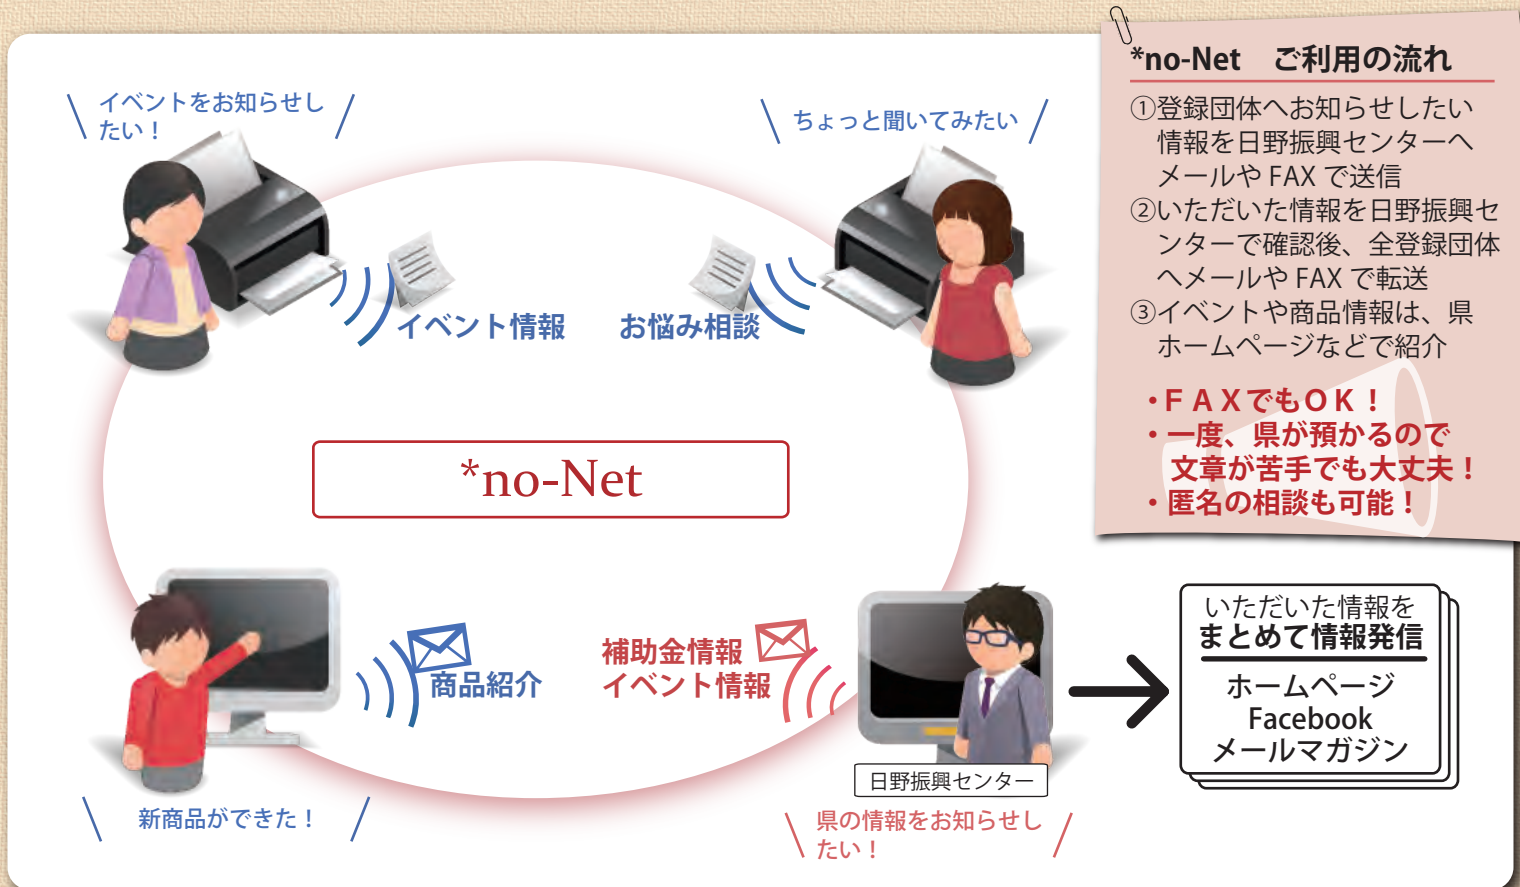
＼ イベントをお知らせしたい！ ／

＼ ちょっと聞いてみたい ／

イベント情報

お悩み相談

*no-Net

商品紹介

補助金情報
イベント情報

日野振興センター

＼ 新商品ができた！ ／

＼ 県の情報をお知らせしたい！ ／

*no-Net　ご利用の流れ

①登録団体へお知らせしたい情報を日野振興センターへメールや FAX で送信
②いただいた情報を日野振興センターで確認後、全登録団体へメールや FAX で転送
③イベントや商品情報は、県ホームページなどで紹介

・ＦＡＸでもＯＫ！
・一度、県が預かるので文章が苦手でも大丈夫！
・匿名の相談も可能！

いただいた情報を
まとめて情報発信

ホームページ
Facebook
メールマガジン